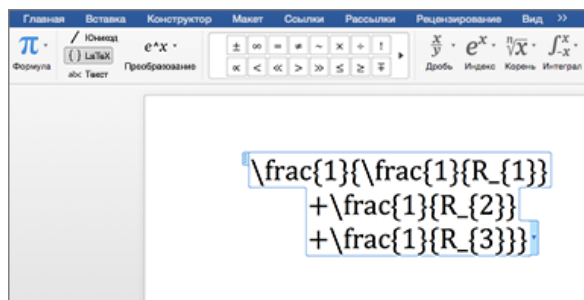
Главная Вставка Конструктор Макет Ссылки Рассылки Рецензирование Вид »

$\pi$ Формула

Юникод
{ } LaTeX
abc Текст

$e^x$ Преобразование

± ∞ = ≠ ~ × ÷ !
∝ < ≪ > ≫ ≤ ≥ ∓

$\frac{x}{y}$ Дробь $e^x$ Индекс $\sqrt[n]{x}$ Корень $\int_{-x}^{x}$ Интеграл

\frac{1}{\frac{1}{R_{1}}
+\frac{1}{R_{2}}
+\frac{1}{R_{3}}}